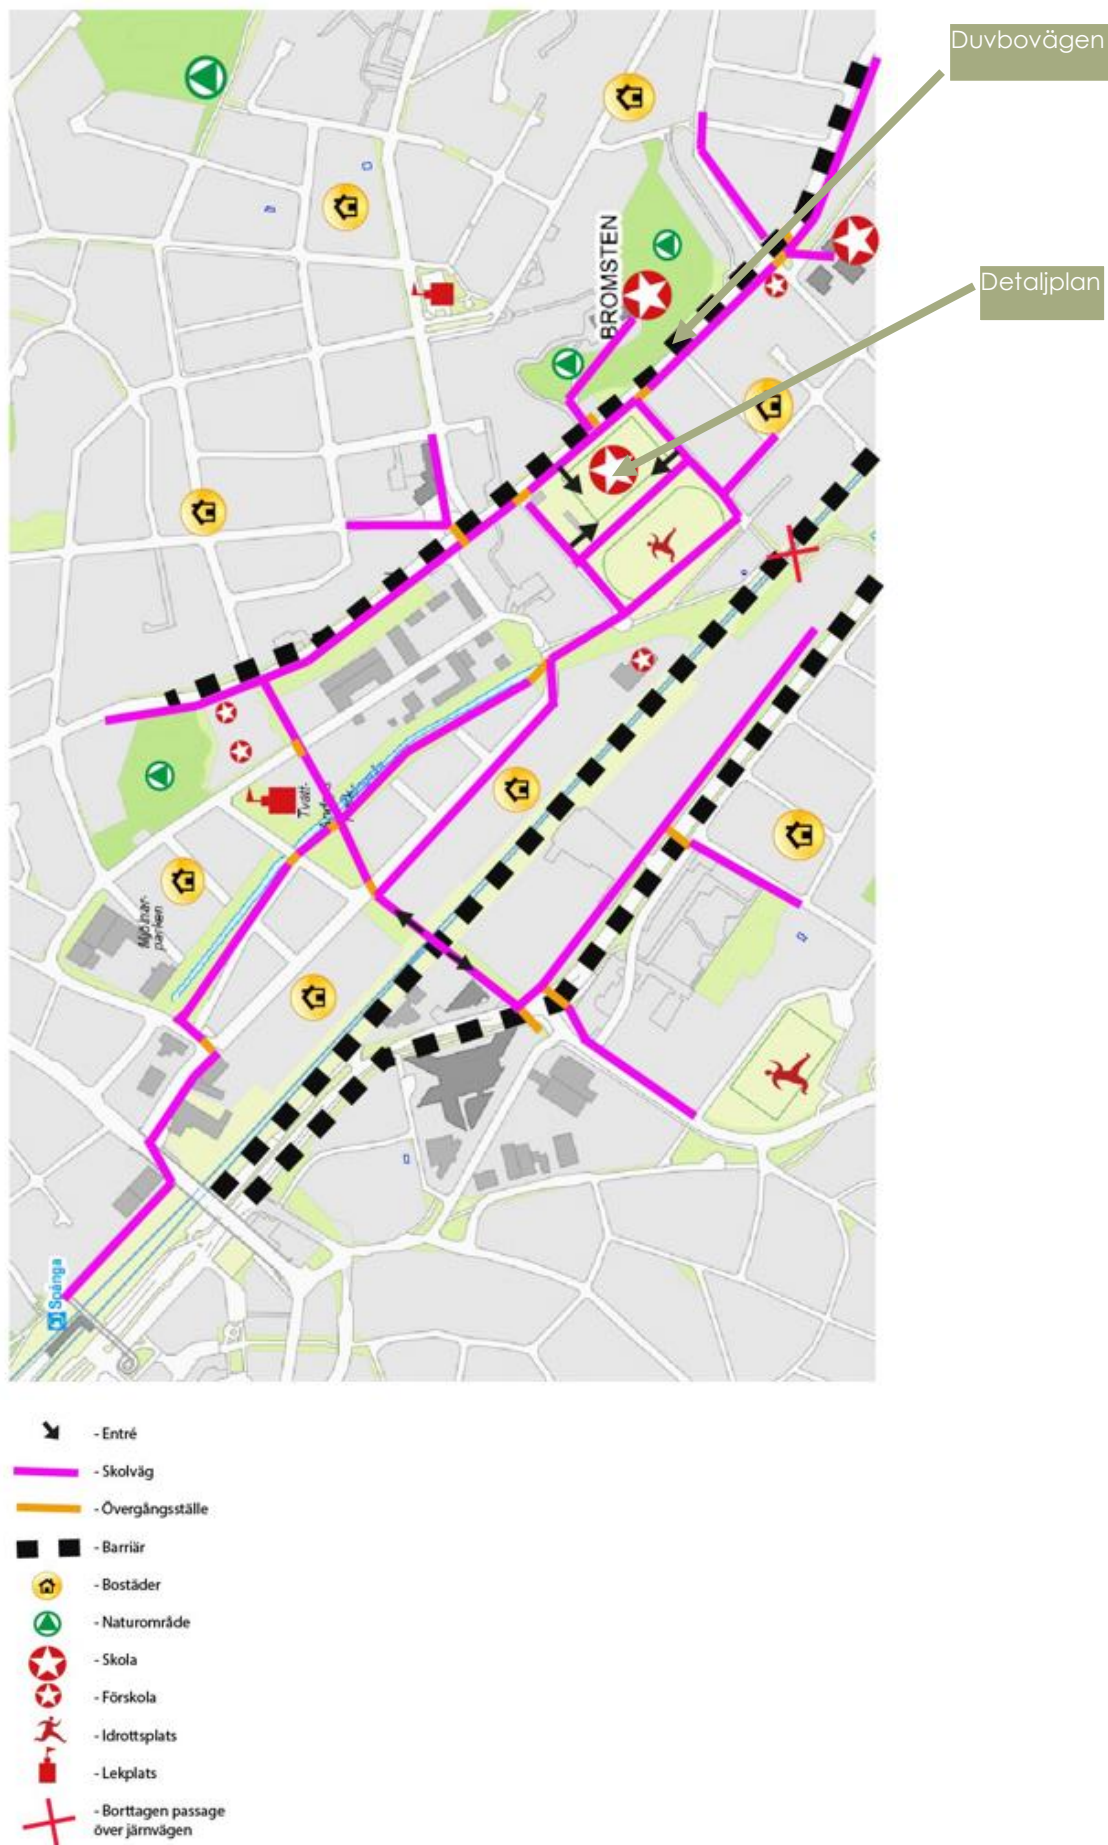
Duvbovägen

Detaljplan

BROMSTEN

Tvätt-

Mjölnar-parken

Spånga

- Entré
- Skolväg
- Övergångsställe
- Barriär
- Bostäder
- Naturområde
- Skola
- Förskola
- Idrottsplats
- Lekplats
- Borttagen passage över järnvägen